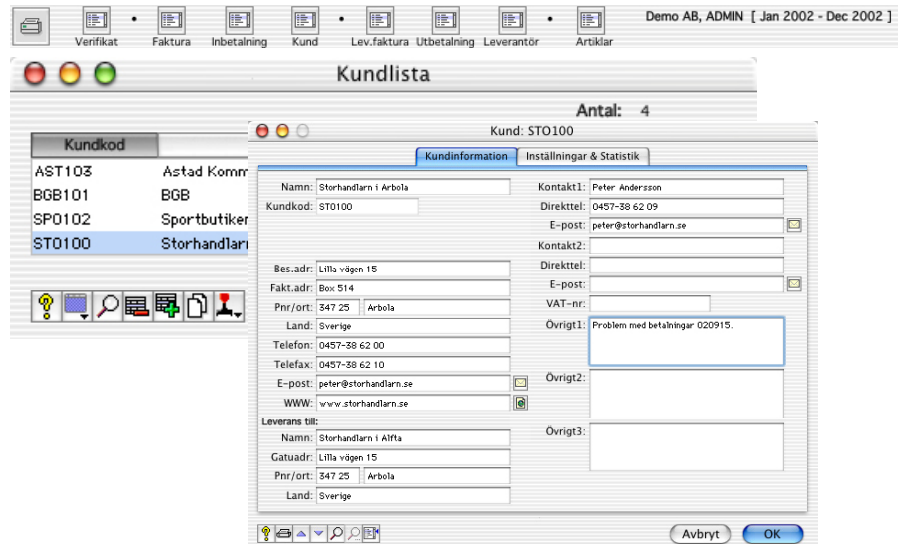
Verifikat • Faktura Inbetalning Kund • Lev.faktura Utbetalning Leverantör • Artiklar

Demo AB, ADMIN [ Jan 2002 - Dec 2002 ]

Kundlista

Antal: 4

| Kundkod | |
|---|---|
| AST103 | Astad Komm |
| BGB101 | BGB |
| SP0102 | Sportbutiken |
| ST0100 | Storhandlarn |

Kund: STO100

Kundinformation | Inställningar & Statistik

Namn: Storhandlarn i Arbola
Kundkod: ST0100

Bes.adr: Lilla vägen 15
Fakt.adr: Box 514
Pnr/ort: 347 25 Arbola
Land: Sverige
Telefon: 0457-38 62 00
Telefax: 0457-38 62 10
E-post: peter@storhandlarn.se
WWW: www.storhandlarn.se

Leverans till:
Namn: Storhandlarn i Alfta
Gatuadr: Lilla vägen 15
Pnr/ort: 347 25 Arbola
Land: Sverige

Kontakt1: Peter Andersson
Direkttel: 0457-38 62 09
E-post: peter@storhandlarn.se
Kontakt2:
Direkttel:
E-post:
VAT-nr:
Övrigt1: Problem med betalningar 020915.
Övrigt2:
Övrigt3:

Avbryt OK